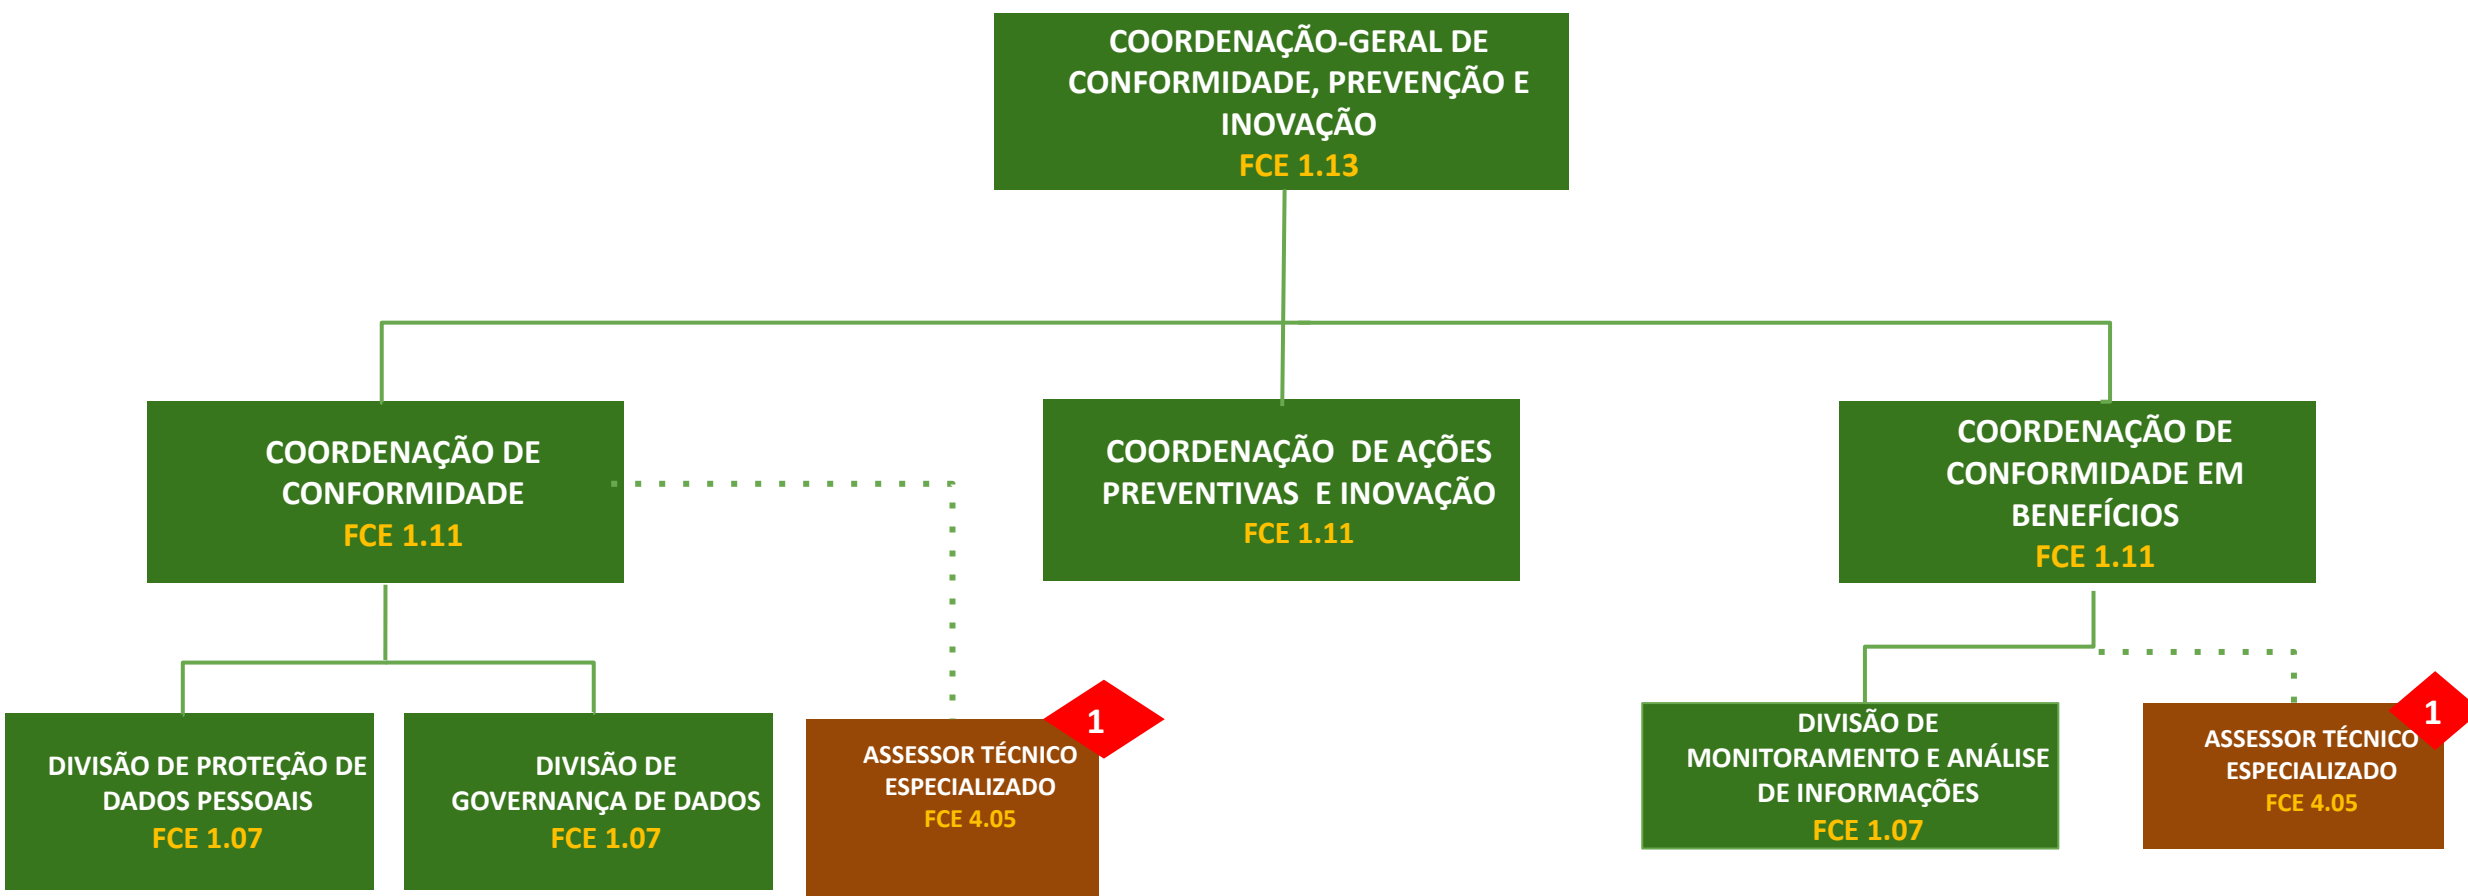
COORDENAÇÃO-GERAL DE CONFORMIDADE, PREVENÇÃO E INOVAÇÃO
FCE 1.13

COORDENAÇÃO DE CONFORMIDADE
FCE 1.11

COORDENAÇÃO DE AÇÕES PREVENTIVAS E INOVAÇÃO
FCE 1.11

COORDENAÇÃO DE CONFORMIDADE EM BENEFÍCIOS
FCE 1.11

DIVISÃO DE PROTEÇÃO DE DADOS PESSOAIS
FCE 1.07

DIVISÃO DE GOVERNANÇA DE DADOS
FCE 1.07

1
ASSESSOR TÉCNICO ESPECIALIZADO
FCE 4.05

DIVISÃO DE MONITORAMENTO E ANÁLISE DE INFORMAÇÕES
FCE 1.07

1
ASSESSOR TÉCNICO ESPECIALIZADO
FCE 4.05